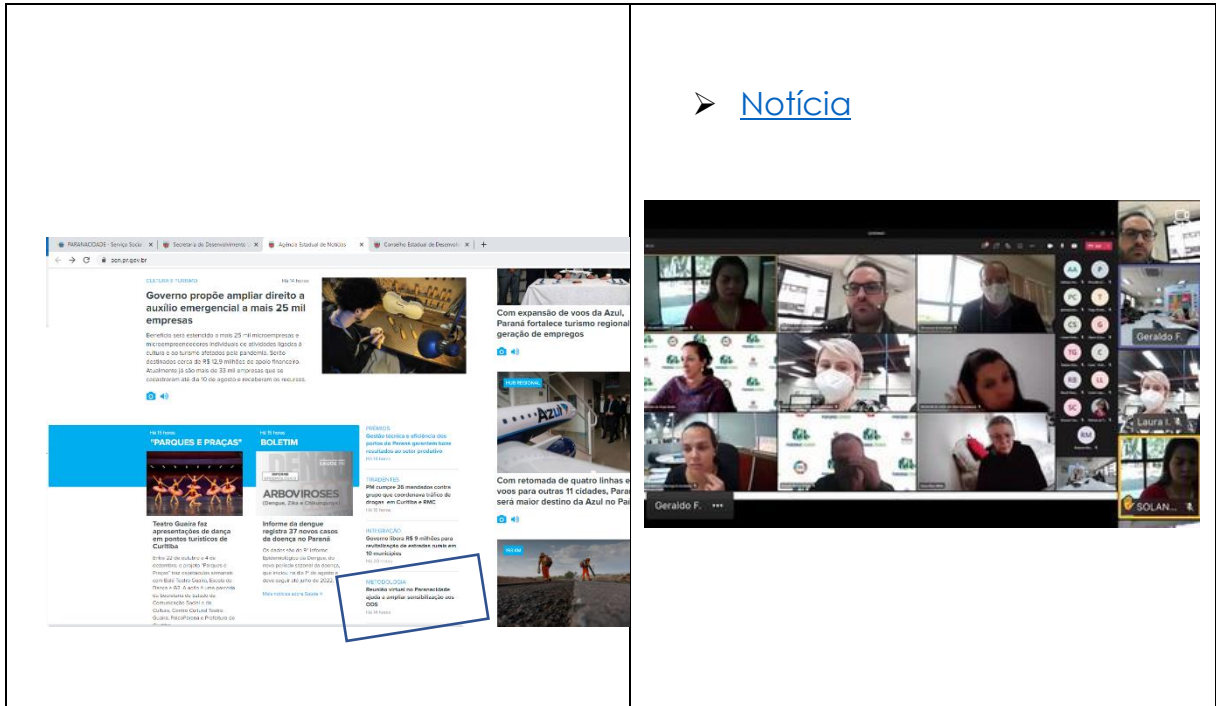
PARANACIDADE - Serviço Social | Secretaria do Desenvolvimento | Agência Estadual de Notícias | Conselho Estadual de Desenvol

aen.pr.gov.br

CULTURA E TURISMO

Há 14 horas

Governo propõe ampliar direito a auxílio emergencial a mais 25 mil empresas

Benefício será estendido a mais 25 mil microempresas e microempreendedores individuais com atividades ligadas à cultura e ao turismo afetados pela pandemia. Serão destinados cerca de R$ 12,9 milhões de apoio financeiro. Atualmente já são mais de 33 mil empresas que se cadastraram até dia 10 de agosto e receberam os recursos.

Com expansão de voos da Azul, Paraná fortalece turismo regional e geração de empregos

HUB REGIONAL

Com retomada de quatro linhas e voos para outras 11 cidades, Paraná será maior destino da Azul no País

Há 15 horas

"PARQUES E PRAÇAS"

Teatro Guaíra faz apresentações de dança em pontos turísticos de Curitiba

Há 15 horas

BOLETIM

ARBOVIROSES

(Dengue, Zika e Chikungunya)

Informe da dengue registra 37 novos casos da doença no Paraná

PRÊMIOS

Gestão técnica e eficiência dos portos do Paraná garantem bons resultados ao setor produtivo

TRAFICANTES

PM cumpre 26 mandados contra grupo que coordenava tráfico de drogas em Curitiba e RMC

INTEGRAÇÃO

Governo libera R$ 9 milhões para readequação de estradas rurais em 10 municípios

METODOLOGIA

Reunião virtual no Paranacidade ajuda a ampliar sensibilização aos ODS

Mais notícias sobre Saúde >

➢ Notícia

Geraldo F.

Laura I.

Geraldo F.

SOLAN...